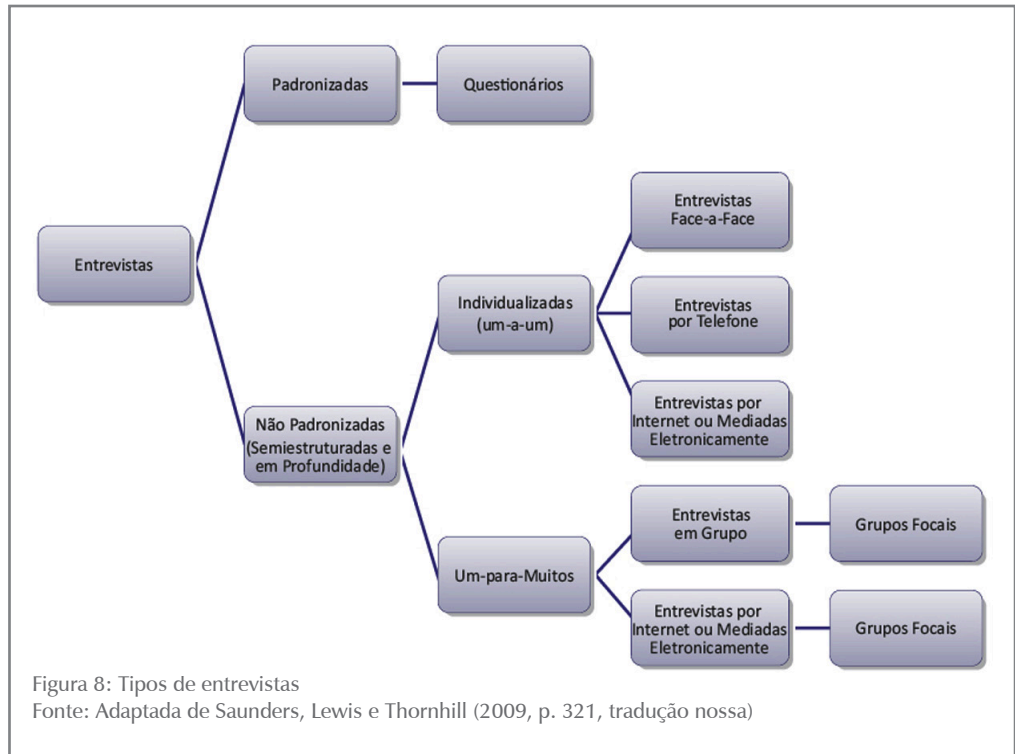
Entrevistas

Padronizadas

Questionários

Não Padronizadas (Semiestruturadas e em Profundidade)

Individualizadas (um-a-um)

Entrevistas Face-a-Face

Entrevistas por Telefone

Entrevistas por Internet ou Mediadas Eletronicamente

Um-para-Muitos

Entrevistas em Grupo

Grupos Focais

Entrevistas por Internet ou Mediadas Eletronicamente

Grupos Focais

Figura 8: Tipos de entrevistas
Fonte: Adaptada de Saunders, Lewis e Thornhill (2009, p. 321, tradução nossa)